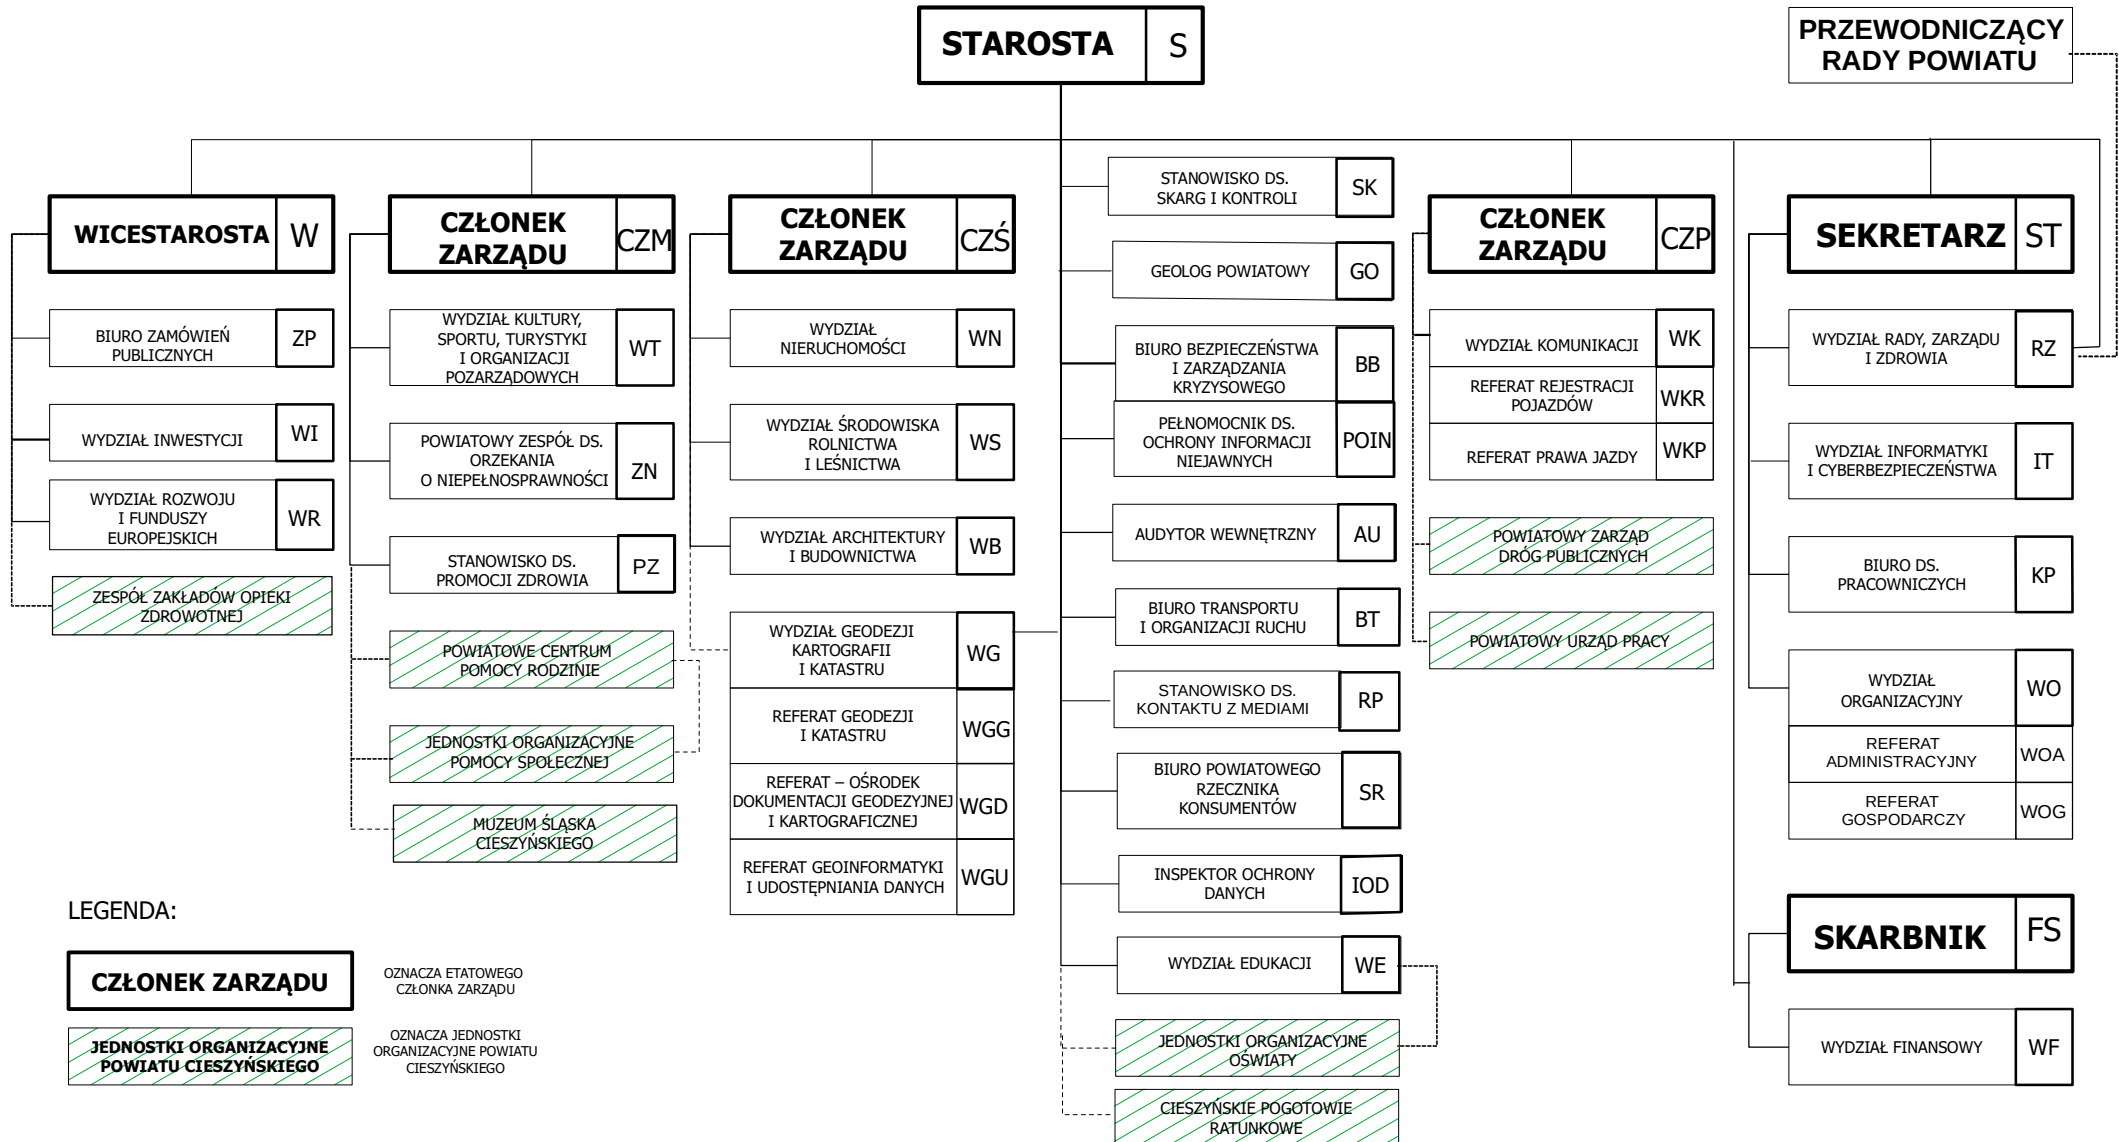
STAROSTA S

PRZEWODNICZĄCY RADY POWIATU

WICESTAROSTA W

BIURO ZAMÓWIEŃ PUBLICZNYCH ZP

WYDZIAŁ INWESTYCJI WI

WYDZIAŁ ROZWOJU I FUNDUSZY EUROPEJSKICH WR

ZESPÓŁ ZAKŁADÓW OPIEKI ZDROWOTNEJ

CZŁONEK ZARZĄDU CZM

WYDZIAŁ KULTURY, SPORTU, TURYSTYKI I ORGANIZACJI POZARZĄDOWYCH WT

POWIATOWY ZESPÓŁ DS. ORZEKANIA O NIEPEŁNOSPRAWNOŚCI ZN

STANOWISKO DS. PROMOCJI ZDROWIA PZ

POWIATOWE CENTRUM POMOCY RODZINIE

JEDNOSTKI ORGANIZACYJNE POMOCY SPOŁECZNEJ

MUZEUM ŚLĄSKA CIESZYŃSKIEGO

CZŁONEK ZARZĄDU CZŚ

WYDZIAŁ NIERUCHOMOŚCI WN

WYDZIAŁ ŚRODOWISKA ROLNICTWA I LEŚNICTWA WS

WYDZIAŁ ARCHITEKTURY I BUDOWNICTWA WB

WYDZIAŁ GEODEZJI KARTOGRAFII I KATASTRU WG

REFERAT GEODEZJI I KATASTRU WGG

REFERAT – OŚRODEK DOKUMENTACJI GEODEZYJNEJ I KARTOGRAFICZNEJ WGD

REFERAT GEOINFORMATYKI I UDOSTĘPNIANIA DANYCH WGU

STANOWISKO DS. SKARG I KONTROLI SK

GEOLOG POWIATOWY GO

BIURO BEZPIECZEŃSTWA I ZARZĄDZANIA KRYZYSOWEGO BB

PEŁNOMOCNIK DS. OCHRONY INFORMACJI NIEJAWNYCH POIN

AUDYTOR WEWNĘTRZNY AU

BIURO TRANSPORTU I ORGANIZACJI RUCHU BT

STANOWISKO DS. KONTAKTU Z MEDIAMI RP

BIURO POWIATOWEGO RZECZNIKA KONSUMENTÓW SR

INSPEKTOR OCHRONY DANYCH IOD

WYDZIAŁ EDUKACJI WE

JEDNOSTKI ORGANIZACYJNE OŚWIATY

CIESZYŃSKIE POGOTOWIE RATUNKOWE

CZŁONEK ZARZĄDU CZP

WYDZIAŁ KOMUNIKACJI WK

REFERAT REJESTRACJI POJAZDÓW WKR

REFERAT PRAWA JAZDY WKP

POWIATOWY ZARZĄD DRÓG PUBLICZNYCH

POWIATOWY URZĄD PRACY

SEKRETARZ ST

WYDZIAŁ RADY, ZARZĄDU I ZDROWIA RZ

WYDZIAŁ INFORMATYKI I CYBERBEZPIECZEŃSTWA IT

BIURO DS. PRACOWNICZYCH KP

WYDZIAŁ ORGANIZACYJNY WO

REFERAT ADMINISTRACYJNY WOA

REFERAT GOSPODARCZY WOG

SKARBNIK FS

WYDZIAŁ FINANSOWY WF

LEGENDA:

CZŁONEK ZARZĄDU — OZNACZA ETATOWEGO CZŁONKA ZARZĄDU

JEDNOSTKI ORGANIZACYJNE POWIATU CIESZYŃSKIEGO — OZNACZA JEDNOSTKI ORGANIZACYJNE POWIATU CIESZYŃSKIEGO